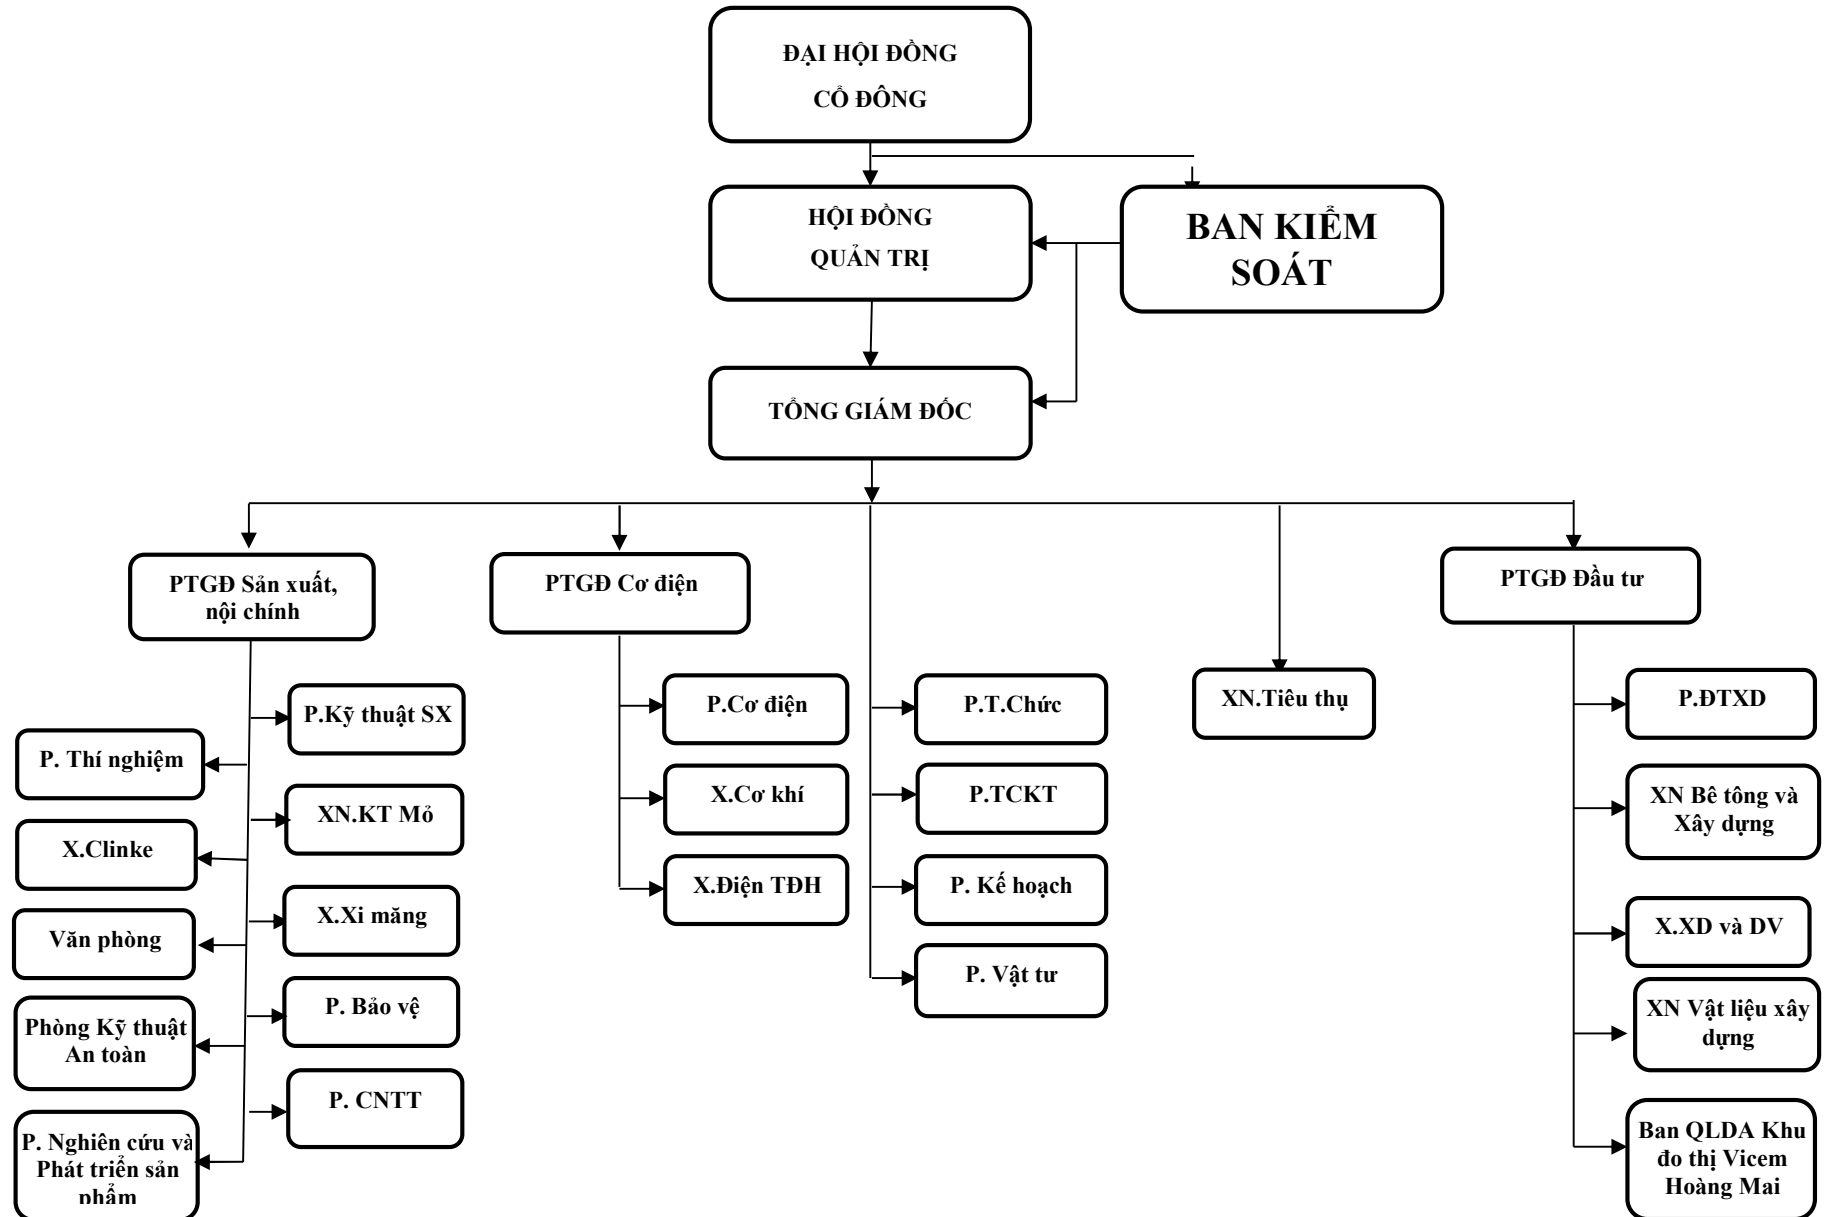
ĐẠI HỘI ĐỒNG CỔ ĐÔNG

HỘI ĐỒNG QUẢN TRỊ

BAN KIỂM SOÁT

TỔNG GIÁM ĐỐC

PTGĐ Sản xuất, nội chính

P.Kỹ thuật SX

P. Thí nghiệm

XN.KT Mỏ

X.Clinke

X.Xi măng

Văn phòng

P. Bảo vệ

Phòng Kỹ thuật An toàn

P. CNTT

P. Nghiên cứu và Phát triển sản phẩm

PTGĐ Cơ điện

P.Cơ điện

X.Cơ khí

X.Điện TĐH

P.T.Chức

P.TCKT

P. Kế hoạch

P. Vật tư

XN.Tiêu thụ

PTGĐ Đầu tư

P.ĐTXD

XN Bê tông và Xây dựng

X.XD và DV

XN Vật liệu xây dựng

Ban QLDA Khu đo thị Vicem Hoàng Mai